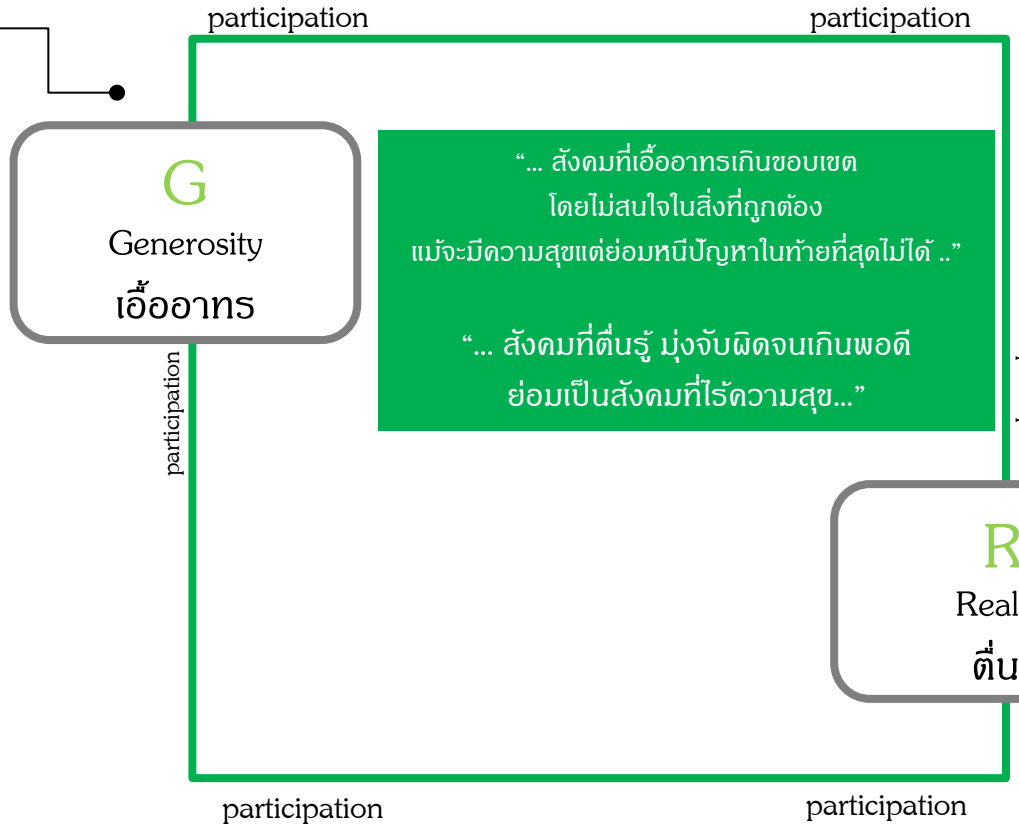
participation

participation

G

Generosity

เอื้ออาทร

"... สังคมที่เอื้ออาทรเกินขอบเขต โดยไม่สนใจในสิ่งที่ถูกต้อง แม้จะมีความสุขแต่ย่อมหนีปัญหาในท้ายที่สุดไม่ได้ .."

"... สังคมที่ตื่นรู้ มุ่งจับผิดจนเกินพอดี ย่อมเป็นสังคมที่ไร้ความสุข..."

participation

R

Real

ตื่น

participation

participation